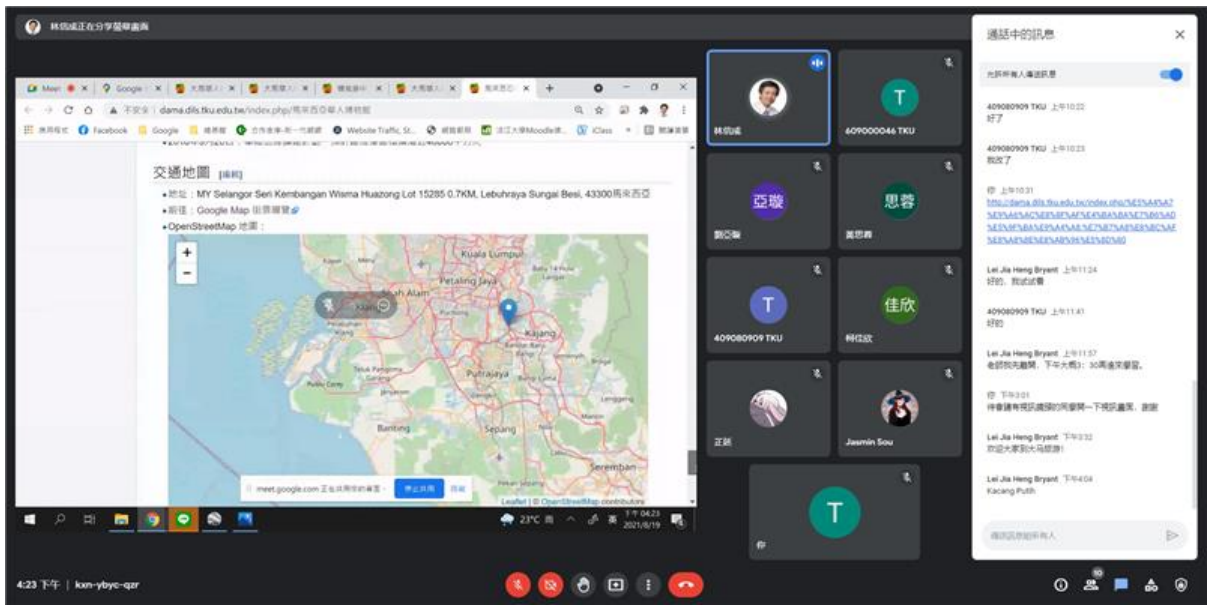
林信成正在分享螢幕畫面

不安全 | dama.dlis.tku.edu.tw/index.php/馬來西亞華人博物館

Facebook Google Website Traffic, St... 淡江大學Moodle iClass

交通地圖 [編輯]

•地址：MY Selangor Seri Kembangan Wisma Huazong Lot 15285 0.7KM, Lebuhraya Sungai Besi, 43300馬來西亞

•前往：Google Map 街景瀏覽

•OpenStreetMap 地圖：

+
−

Kuala Lumpur
Shah Alam
Petaling Jaya
Klang
Kajang
Putrajaya
Banting
Sepang
Seremban

meet.google.com 正在共用你的畫面。 停止共用 隱藏

Leaflet | © OpenStreetMap contributors

23°C 晴 下午 04:23 2021/8/19

林信成
609000046 TKU
亞璇
劉亞璇
思蓉
黃思蓉
409080909 TKU
佳欣
柯佳欣
正諺
Jasmin Sou
你

通話中的訊息

允許所有人傳送訊息

409080909 TKU 上午10:22
好了

409080909 TKU 上午10:23
我改了

你 上午10:31
http://dama.dlis.tku.edu.tw/index.php/%E5%A4%A7%E9%A6%AC%E8%8F%AF%E4%BA%BA%E7%B6%AD%E5%9F%BA%E9%A4%A8:%E7%87%A8%E6%BC%AF%E8%A8%8E%E8%AB%96%E5%8D%80

Lei Jia Heng Bryant 上午11:24
好的，我試試看

409080909 TKU 上午11:41
好的

Lei Jia Heng Bryant 上午11:57
老師我先離開，下午大概3：30再進來學習。

你 下午3:01
待會請有視訊鏡頭的同學開一下視訊畫面，謝謝

Lei Jia Heng Bryant 下午3:32
歡迎大家到大馬旅遊!

Lei Jia Heng Bryant 下午4:04
Kacang Putih

傳訊息給所有人

4:23 下午 | kxn-ybyc-qzr

10